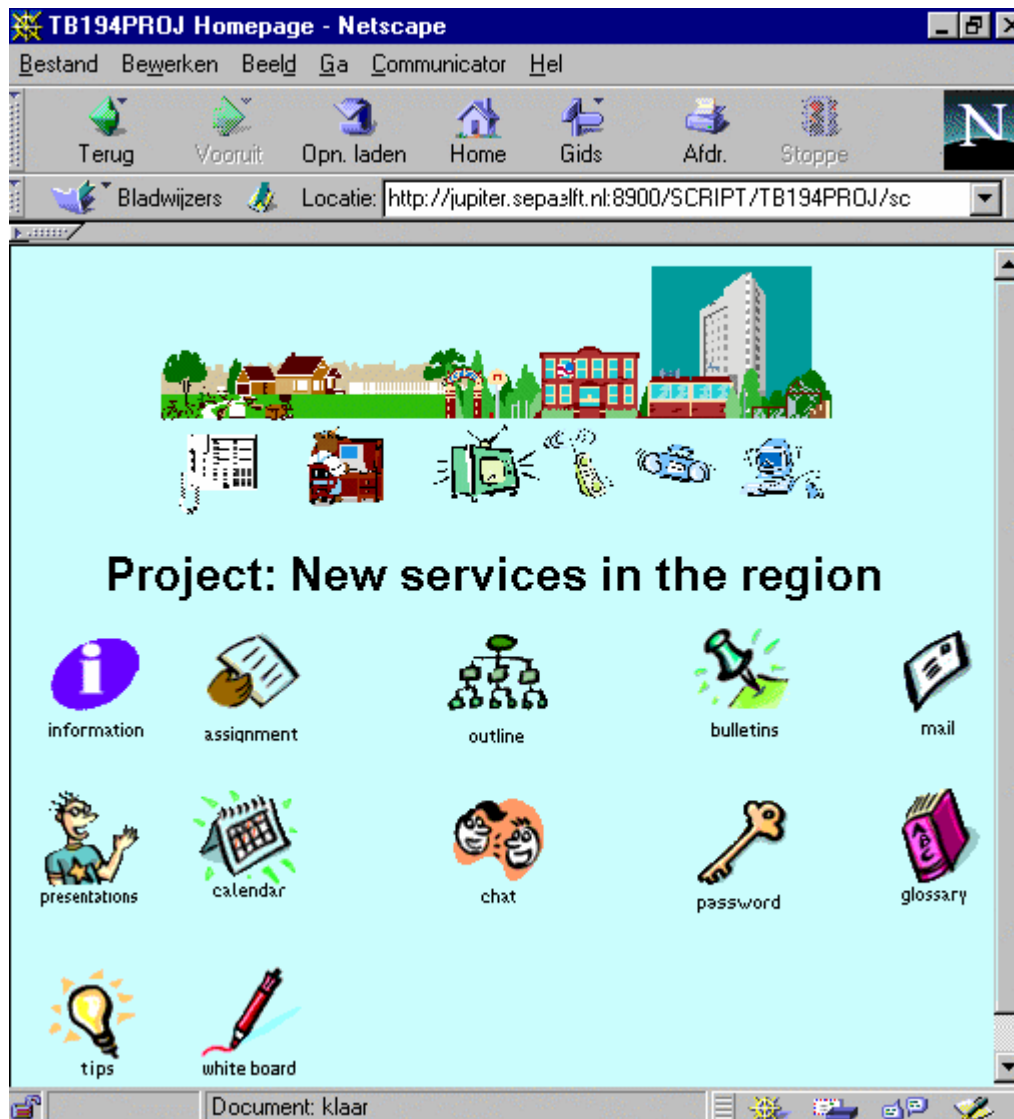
TB194PROJ Homepage - Netscape

Bestand Bewerken Beeld Ga Communicator Hel

Terug Vooruit Opn. laden Home Gids Afdr. Stoppe

Bladwijzers Locatie: http://jupiter.sepa.tudelft.nl:8900/SCRIPT/TB194PROJ/sc

Project: New services in the region

information assignment outline bulletins mail

presentations calendar chat password glossary

tips white board

Document: klaar